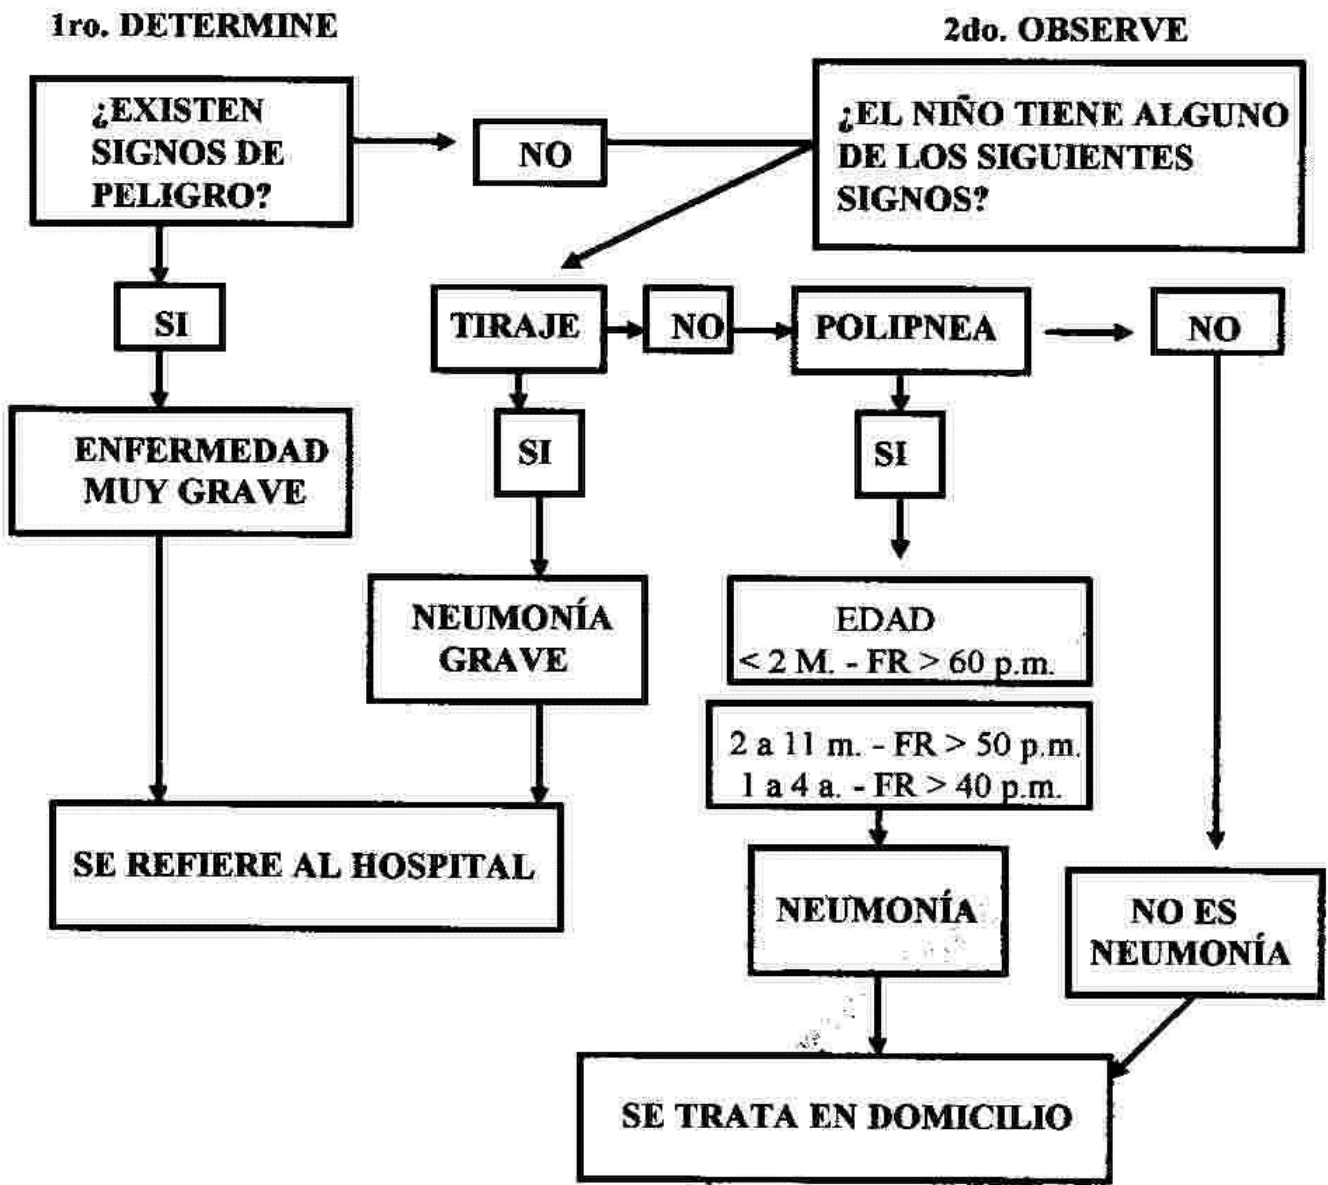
1ro. DETERMINE

2do. OBSERVE

¿EXISTEN SIGNOS DE PELIGRO?

NO

¿EL NIÑO TIENE ALGUNO DE LOS SIGUIENTES SIGNOS?

SI

TIRAJE

NO

POLIPNEA

NO

ENFERMEDAD MUY GRAVE

SI

SI

NEUMONÍA GRAVE

EDAD
< 2 M. - FR > 60 p.m.

2 a 11 m. - FR > 50 p.m.
1 a 4 a. - FR > 40 p.m.

SE REFIERE AL HOSPITAL

NEUMONÍA

NO ES NEUMONÍA

SE TRATA EN DOMICILIO